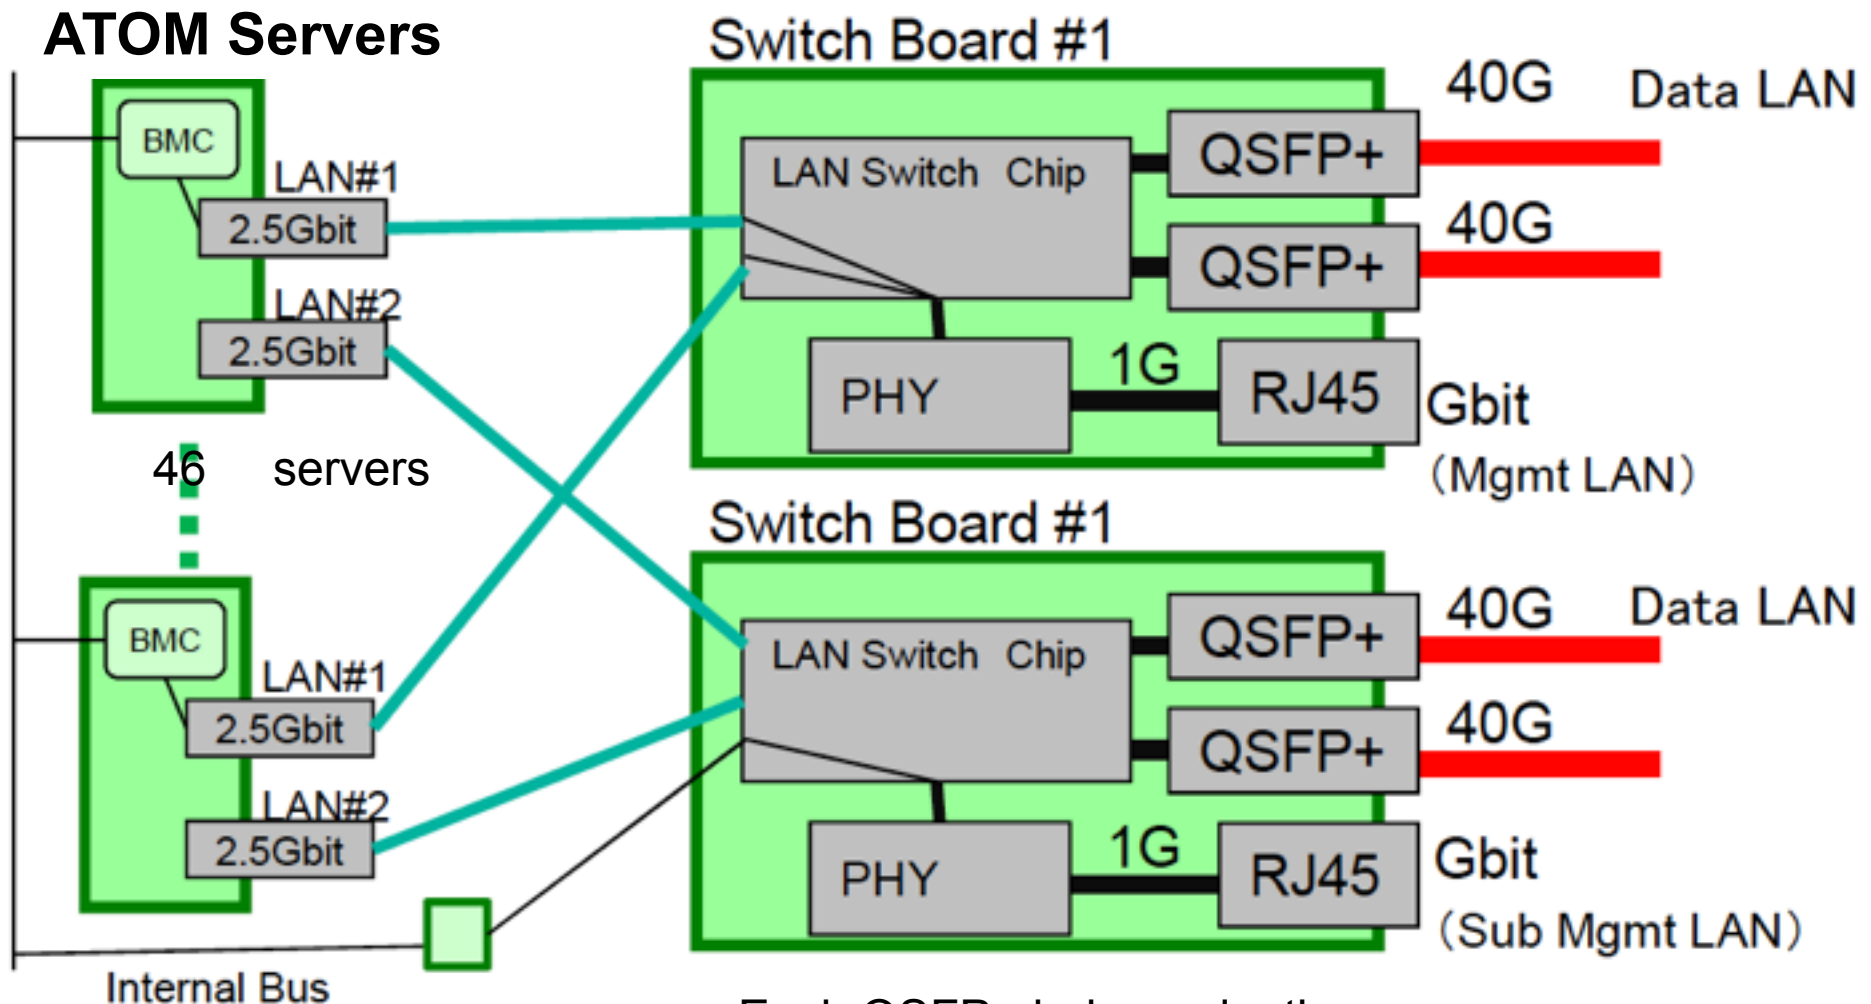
ATOM Servers

BMC
LAN#1
2.5Gbit
LAN#2
2.5Gbit

46 servers

BMC
LAN#1
2.5Gbit
LAN#2
2.5Gbit

Internal Bus

Switch Board #1
LAN Switch Chip
QSFP+
QSFP+
PHY
1G
RJ45
40G
Data LAN
40G
Gbit
(Mgmt LAN)

Switch Board #1
LAN Switch Chip
QSFP+
QSFP+
PHY
1G
RJ45
40G
Data LAN
40G
Gbit
(Sub Mgmt LAN)

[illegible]